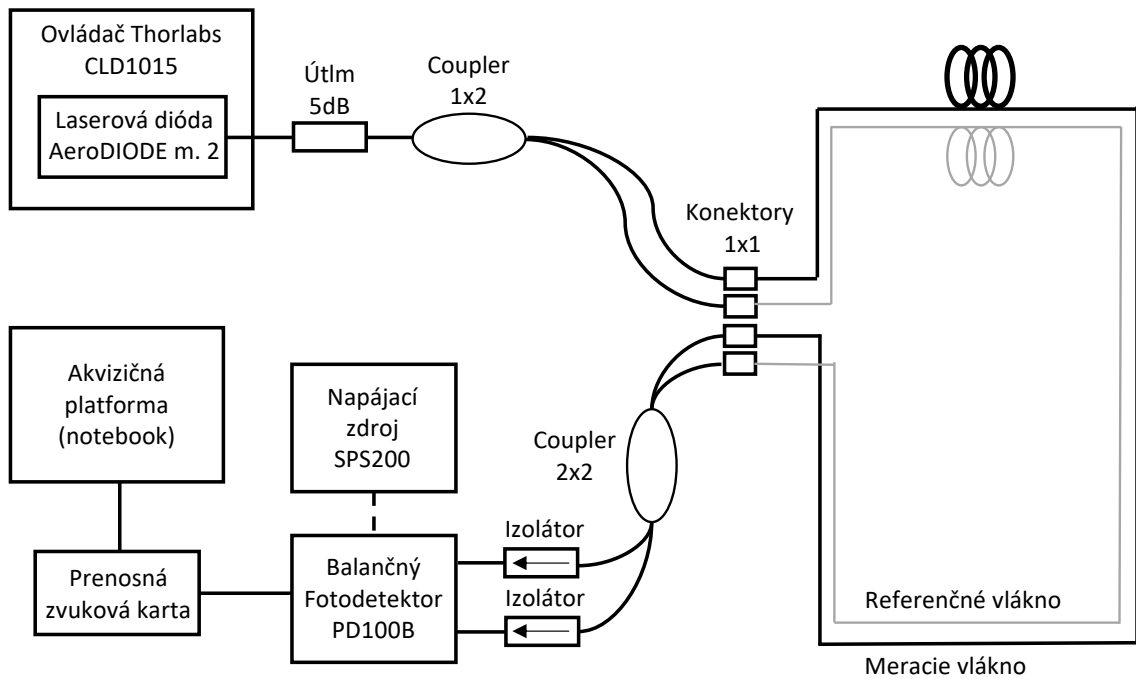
Ovládač Thorlabs CLD1015

Laserová dióda AeroDIODE m. 2

Útlm 5dB

Coupler 1x2

Konektory 1x1

Akvizičná platforma (notebook)

Napájací zdroj SPS200

Coupler 2x2

Izolátor

Izolátor

Prenosná zvuková karta

Balančný Fotodetektor PD100B

Referenčné vlákno

Meracie vlákno